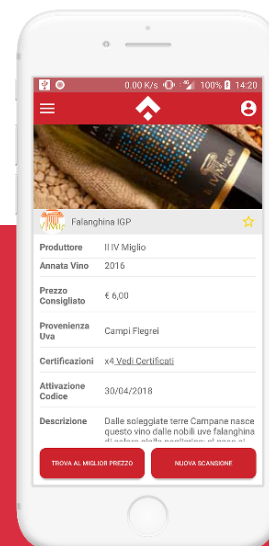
0.00 K/s 100% 14:20

Falanghina IGP

| | |
|---|---|
| Produttore | Il IV Miglio |
| Annata Vino | 2016 |
| Prezzo Consigliato | € 6,00 |
| Provenienza Uva | Campi Flegrei |
| Certificazioni | x4 Vedi Certificati |
| Attivazione Codice | 30/04/2018 |
| Descrizione | Dalle soleggiate terre Campane nasce questo vino dalle nobili uve falanghina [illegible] |

TROVA AL MIGLIOR PREZZO

NUOVA SCANSIONE